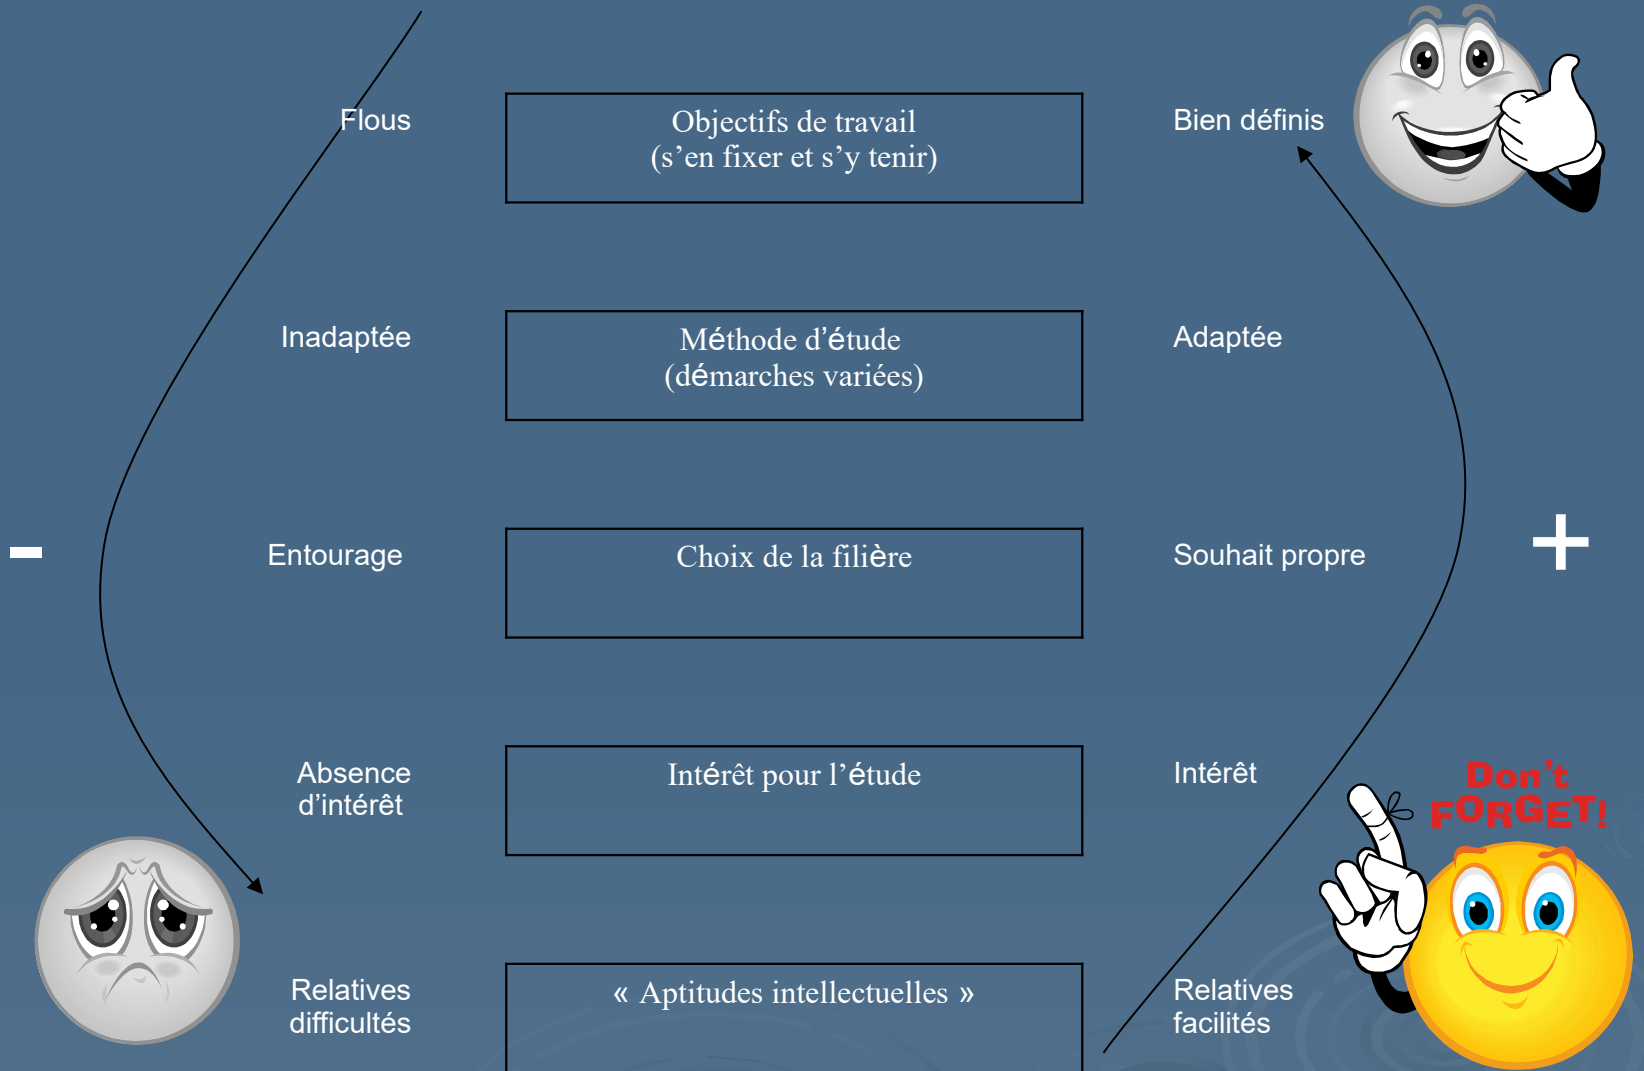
Flous

Objectifs de travail
(s’en fixer et s’y tenir)

Bien définis

Inadaptée

Méthode d’étude
(démarches variées)

Adaptée

-

Entourage

Choix de la filière

Souhait propre

+

Absence d’intérêt

Intérêt pour l’étude

Intérêt

Don't FORGET!

Relatives difficultés

« Aptitudes intellectuelles »

Relatives facilités